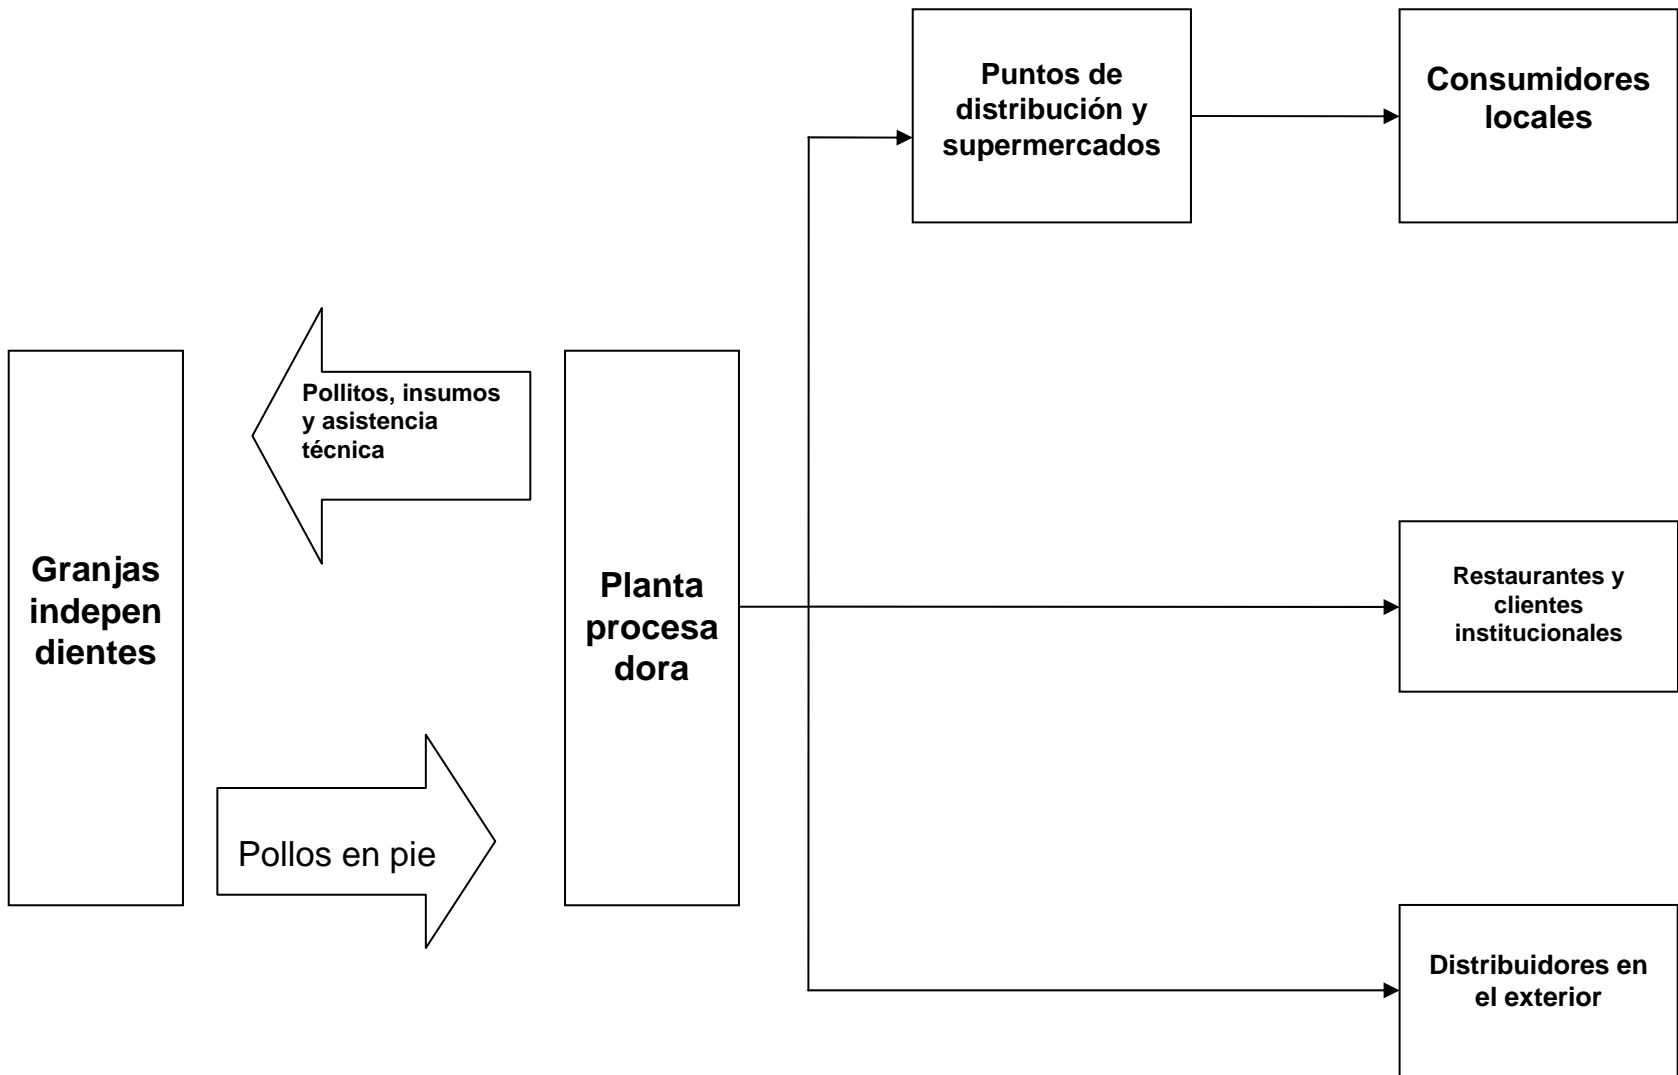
Puntos de distribución y supermercados

Consumidores locales

Pollitos, insumos y asistencia técnica

Granjas indepen dientes

Planta procesa dora

Restaurantes y clientes institucionales

Pollos en pie

Distribuidores en el exterior